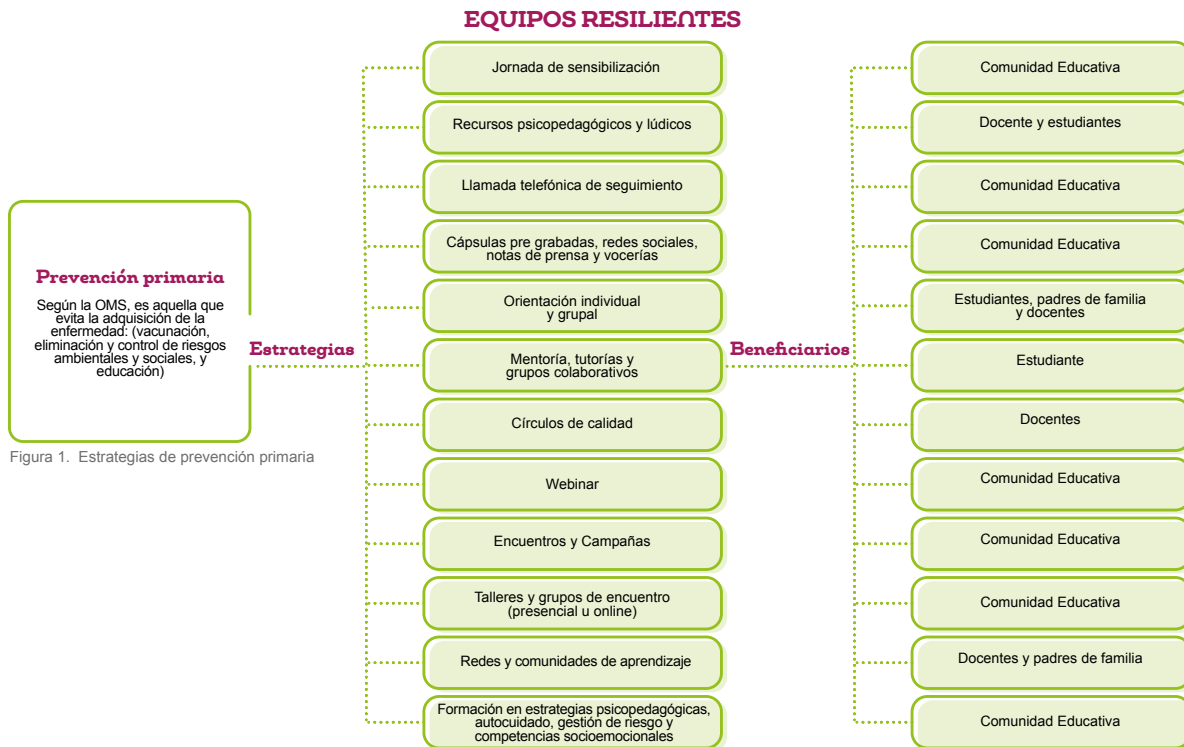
EQUIPOS RESILIENTES

Prevención primaria

Según la OMS, es aquella que evita la adquisición de la enfermedad: (vacunación, eliminación y control de riesgos ambientales y sociales, y educación)

Figura 1. Estrategias de prevención primaria

Estrategias

Jornada de sensibilización

Recursos psicopedagógicos y lúdicos

Llamada telefónica de seguimiento

Cápsulas pre grabadas, redes sociales, notas de prensa y vocerías

Orientación individual y grupal

Mentoría, tutorías y grupos colaborativos

Círculos de calidad

Webinar

Encuentros y Campañas

Talleres y grupos de encuentro (presencial u online)

Redes y comunidades de aprendizaje

Formación en estrategias psicopedagógicas, autocuidado, gestión de riesgo y competencias socioemocionales

Beneficiarios

Comunidad Educativa

Docente y estudiantes

Comunidad Educativa

Comunidad Educativa

Estudiantes, padres de familia y docentes

Estudiante

Docentes

Comunidad Educativa

Comunidad Educativa

Comunidad Educativa

Docentes y padres de familia

Comunidad Educativa